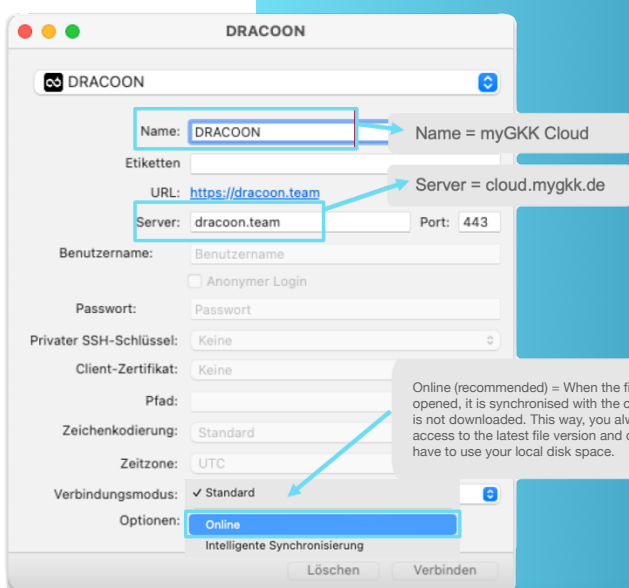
DRACOON

DRACOON

Name: DRACOON

Name = myGKK Cloud

Etiketten

URL: https://dracoon.team

Server = cloud.mygkk.de

Server: dracoon.team

Port: 443

Benutzername: Benutzername

Anonymer Login

Passwort: Passwort

Privater SSH-Schlüssel: Keine

Client-Zertifikat: Keine

Pfad:

Zeichenkodierung: Standard

Zeitzone: UTC

Online (recommended) = When the fi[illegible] opened, it is synchronised with the c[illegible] is not downloaded. This way, you alw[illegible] access to the latest file version and c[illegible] have to use your local disk space.

Verbindungsmodus: ✓ Standard

Optionen: Online

Intelligente Synchronisierung

Löschen

Verbinden